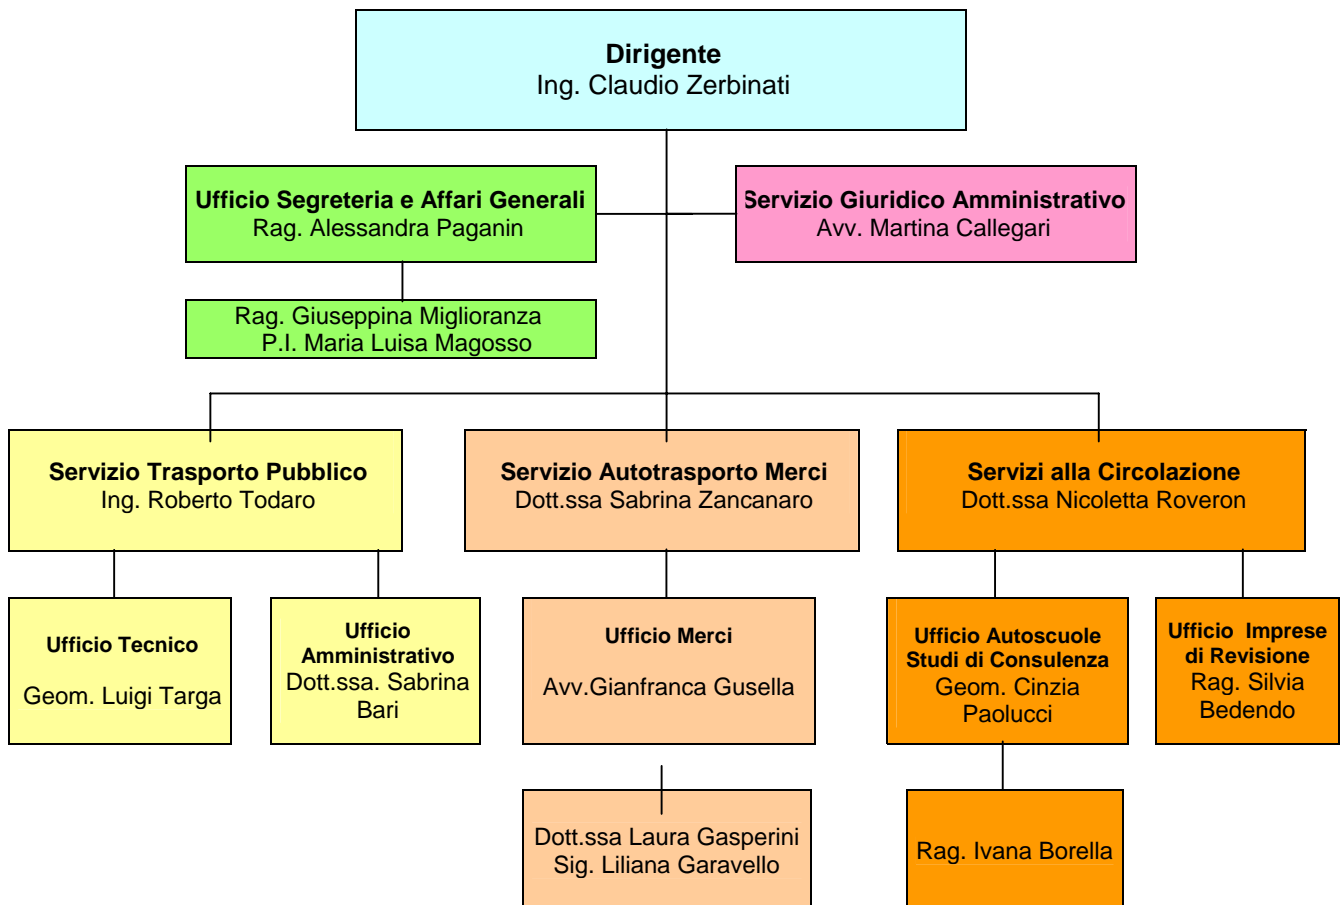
Dirigente
Ing. Claudio Zerbinati

Ufficio Segreteria e Affari Generali
Rag. Alessandra Paganin

Servizio Giuridico Amministrativo
Avv. Martina Callegari

Rag. Giuseppina Miglioranza
P.I. Maria Luisa Magosso

Servizio Trasporto Pubblico
Ing. Roberto Todaro

Servizio Autotrasporto Merci
Dott.ssa Sabrina Zancanaro

Servizi alla Circolazione
Dott.ssa Nicoletta Roveron

Ufficio Tecnico
Geom. Luigi Targa

Ufficio Amministrativo
Dott.ssa. Sabrina Bari

Ufficio Merci
Avv.Gianfranca Gusella

Ufficio Autoscuole Studi di Consulenza
Geom. Cinzia Paolucci

Ufficio Imprese di Revisione
Rag. Silvia Bedendo

Dott.ssa Laura Gasperini
Sig. Liliana Garavello

Rag. Ivana Borella